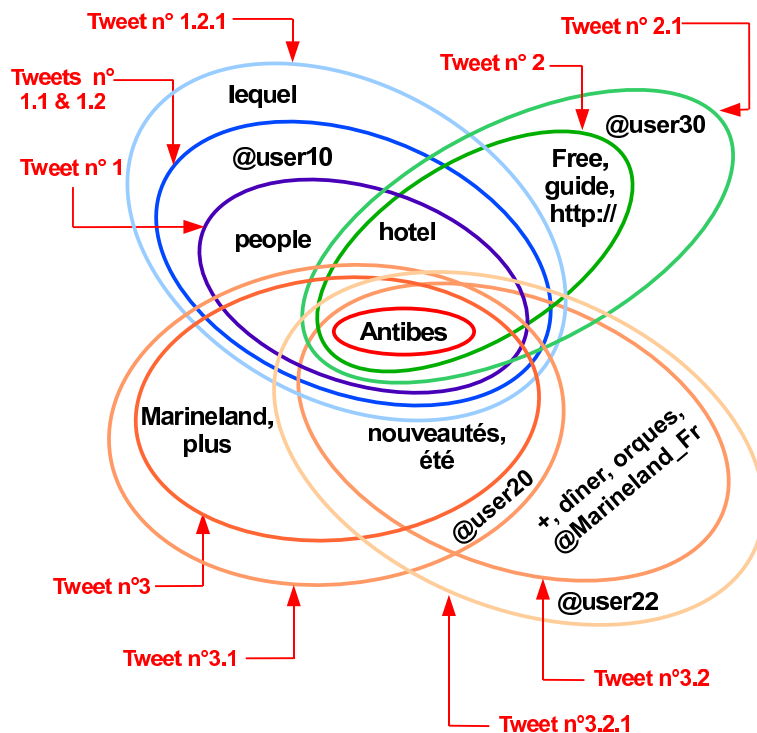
Tweet n° 1.2.1

Tweets n° 1.1 & 1.2

Tweet n° 1

Tweet n° 2

Tweet n° 2.1

lequel

@user10

people

hotel

@user30

Free, guide, http://

Antibes

Marineland, plus

nouveautés, été

@user20

+, dîner, orques, @Marineland_Fr

@user22

Tweet n°3

Tweet n°3.1

Tweet n°3.2

Tweet n°3.2.1